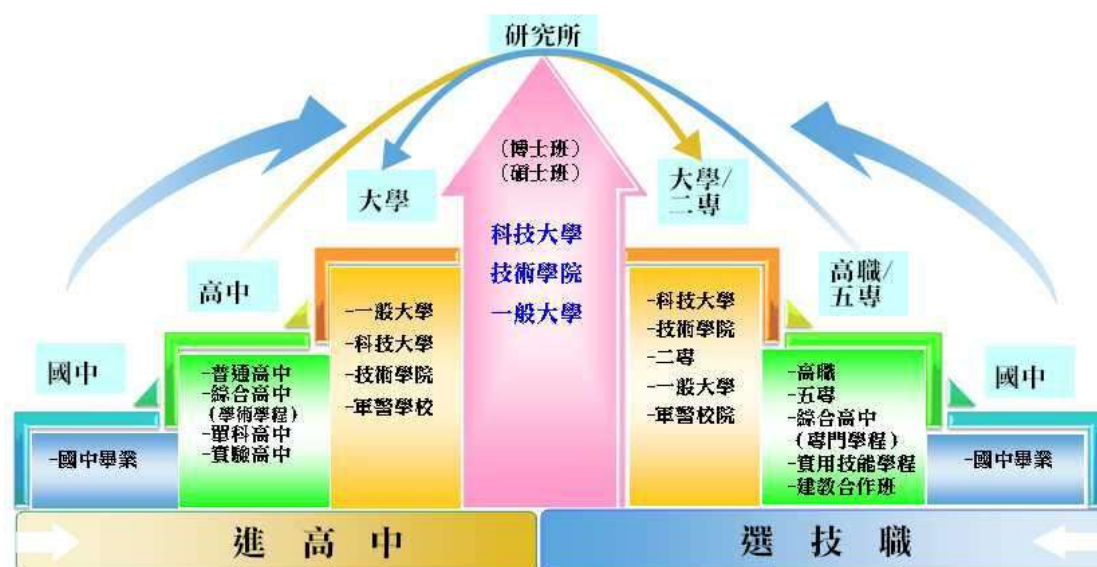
研究所

(博士班)
(碩士班)

科技大學
技術學院
一般大學

大學

高中

國中

-國中畢業

-普通高中
-綜合高中
(學術學程)
-單科高中
-實驗高中

-一般大學
-科技大學
-技術學院
-軍警學校

大學/
二專

高職/
五專

國中

-科技大學
-技術學院
-二專
-一般大學
-軍警校院

-高職
-五專
-綜合高中
(專門學程)
-實用技能學程
-建教合作班

-國中畢業

進 高 中

選 技 職